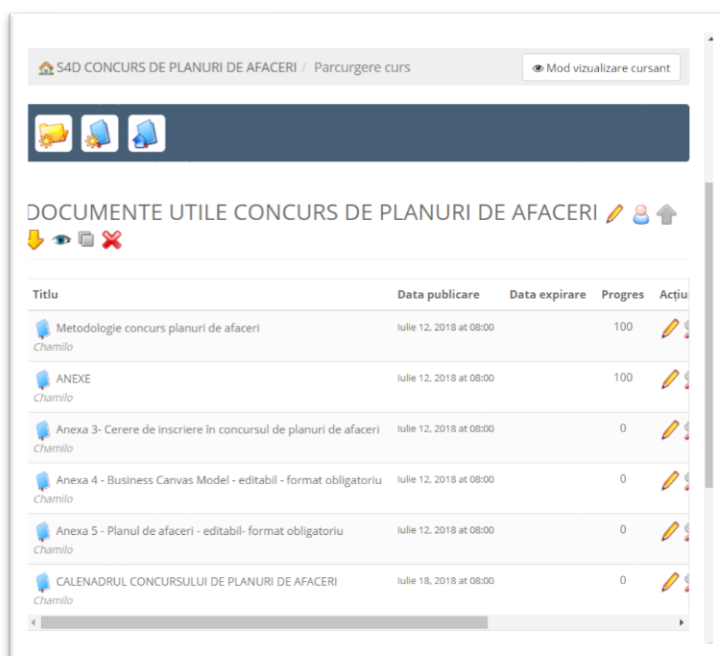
S4D CONCURS DE PLANURI DE AFACERI / Parcurgere curs

Mod vizualizare cursant

DOCUMENTE UTILE CONCURS DE PLANURI DE AFACERI

| Titlu | Data publicare | Data expirare | Progres | Acțiu |
|---|---|---|---|---|
| Metodologie concurs planuri de afaceri Chamilo | Iulie 12, 2018 at 08:00 | | 100 | |
| ANEXE Chamilo | Iulie 12, 2018 at 08:00 | | 100 | |
| Anexa 3- Cerere de inscriere în concursul de planuri de afaceri Chamilo | Iulie 12, 2018 at 08:00 | | 0 | |
| Anexa 4 - Business Canvas Model - editabil - format obligatoriu Chamilo | Iulie 12, 2018 at 08:00 | | 0 | |
| Anexa 5 - Planul de afaceri - editabil- format obligatoriu Chamilo | Iulie 12, 2018 at 08:00 | | 0 | |
| CALENADRUL CONCURSULUI DE PLANURI DE AFACERI Chamilo | Iulie 18, 2018 at 08:00 | | 0 | |